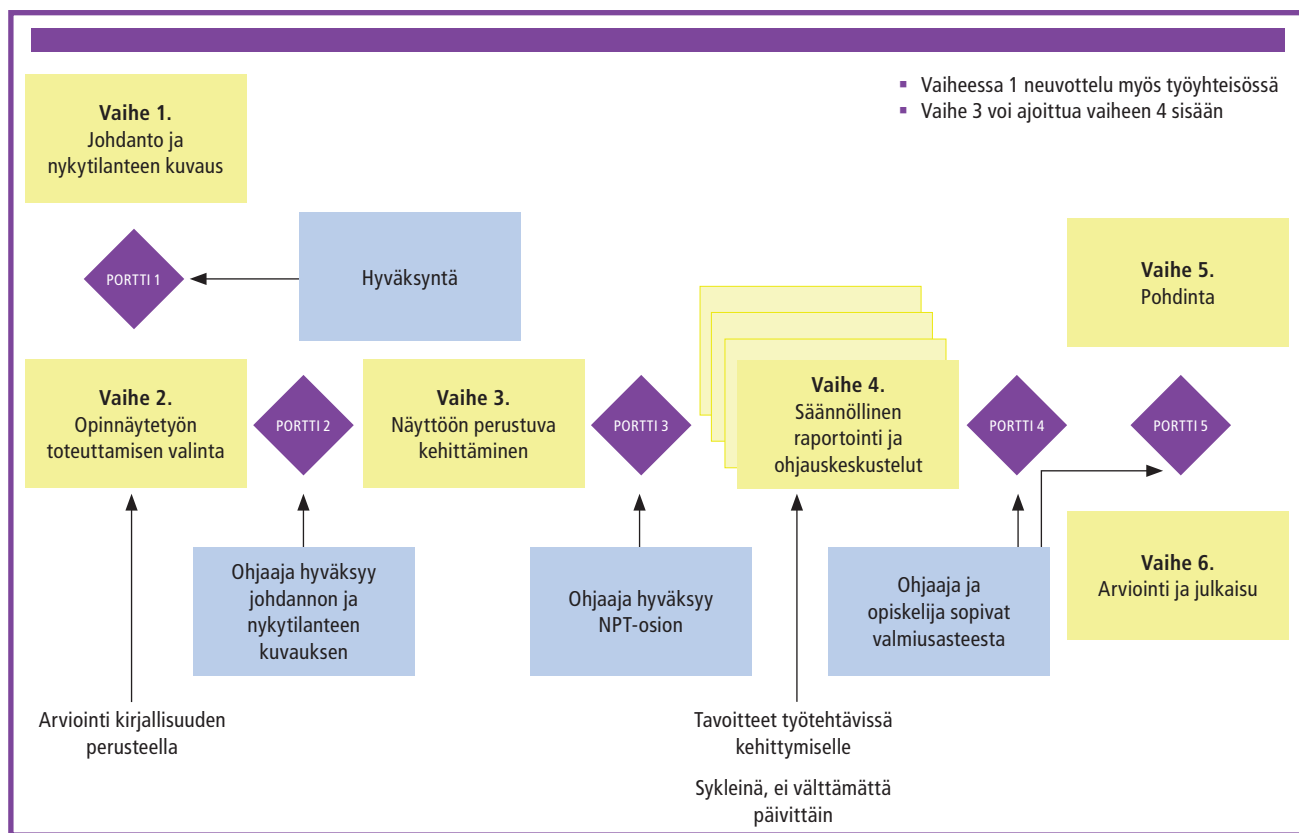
▪ Vaiheessa 1 neuvottelu myös työyhteisössä
▪ Vaihe 3 voi ajoittua vaiheen 4 sisään

**Vaihe 1.**
Johdanto ja nykytilanteen kuvaus

PORTTI 1

Hyväksyntä

**Vaihe 5.**
Pohdinta

**Vaihe 2.**
Opinnäytetyön toteuttamisen valinta

PORTTI 2

**Vaihe 3.**
Näyttöön perustuva kehittäminen

PORTTI 3

**Vaihe 4.**
Säännöllinen raportointi ja ohjauskeskustelut

PORTTI 4

PORTTI 5

Ohjaaja hyväksyy johdannon ja nykytilanteen kuvauksen

Ohjaaja hyväksyy NPT-osion

Ohjaaja ja opiskelija sopivat valmiusasteesta

**Vaihe 6.**
Arviointi ja julkaisu

Arviointi kirjallisuuden perusteella

Tavoitteet työtehtävissä kehittymiselle

Sykleinä, ei välttämättä päivittäin